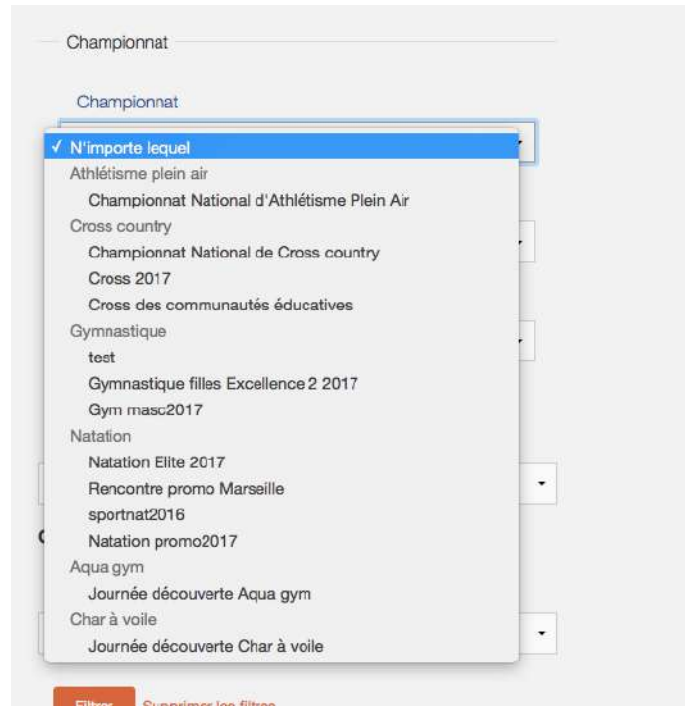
Championnat

Championnat

✓ N'importe lequel
Athlétisme plein air
Championnat National d'Athlétisme Plein Air
Cross country
Championnat National de Cross country
Cross 2017
Cross des communautés éducatives
Gymnastique
test
Gymnastique filles Excellence 2 2017
Gym masc2017
Natation
Natation Elite 2017
Rencontre promo Marseille
sportnat2016
Natation promo2017
Aqua gym
Journée découverte Aqua gym
Char à voile
Journée découverte Char à voile

Filtrer Supprimer les filtres